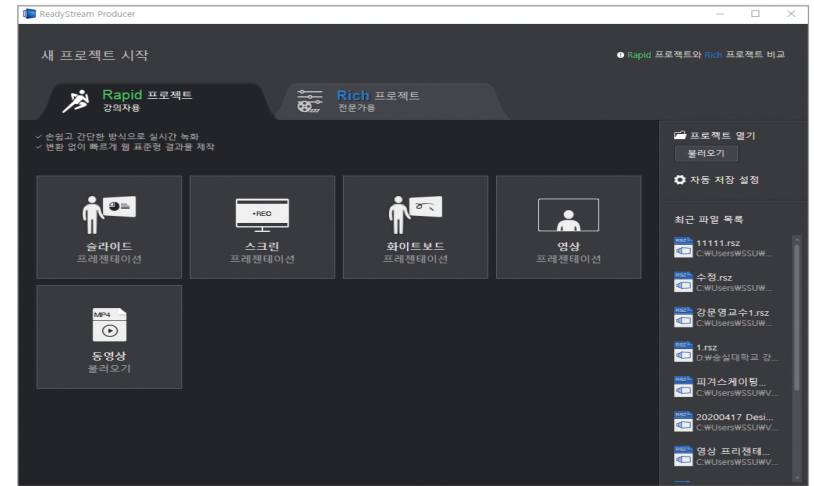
ReadyStream Producer

새 프로젝트 시작

Rapid 프로젝트와 Rich 프로젝트 비교

Rapid 프로젝트
강의자용

Rich 프로젝트
전문가용

✓ 손쉽고 간단한 방식으로 실시간 녹화
✓ 변환 없이 빠르게 웹 표준형 결과물 제작

슬라이드
프레젠테이션

•REC

스크린
프레젠테이션

화이트보드
프레젠테이션

영상
프레젠테이션

MP4

동영상
불러오기

프로젝트 열기
불러오기

자동 저장 설정

최근 파일 목록

11111.rsz
C:₩Users₩SSU₩...

수정.rsz
C:₩Users₩SSU₩...

강문영교수1.rsz
C:₩Users₩SSU₩...

1.rsz
D:₩숭실대학교 강...

피겨스케이팅...
C:₩Users₩SSU₩V...

20200417 Desi...
C:₩Users₩SSU₩V...

영상 프리젠테...
C:₩Users₩SSU₩V...